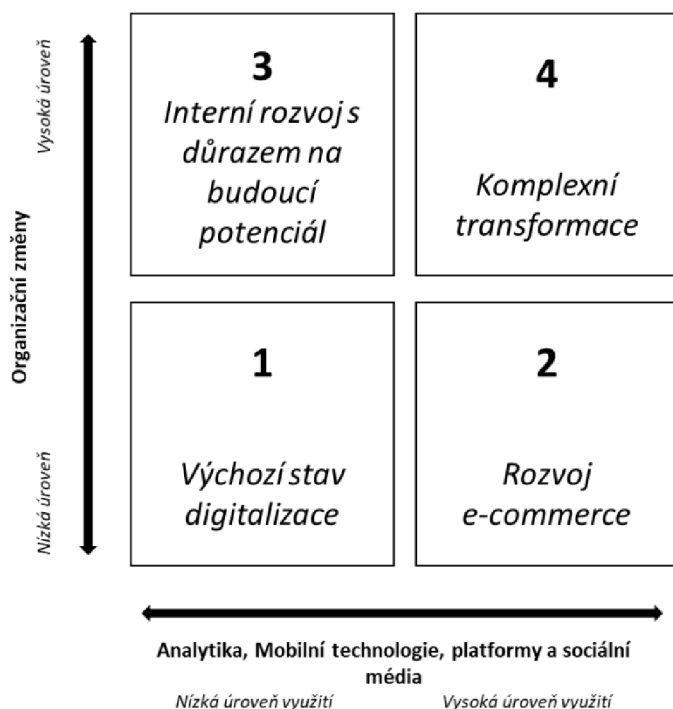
Vysoká úroveň

Organizační změny

Nízká úroveň

3
Interní rozvoj s důrazem na budoucí potenciál

4
Komplexní transformace

1
Výchozí stav digitalizace

2
Rozvoj e-commerce

Analytika, Mobilní technologie, platformy a sociální média

Nízká úroveň využití

Vysoká úroveň využití